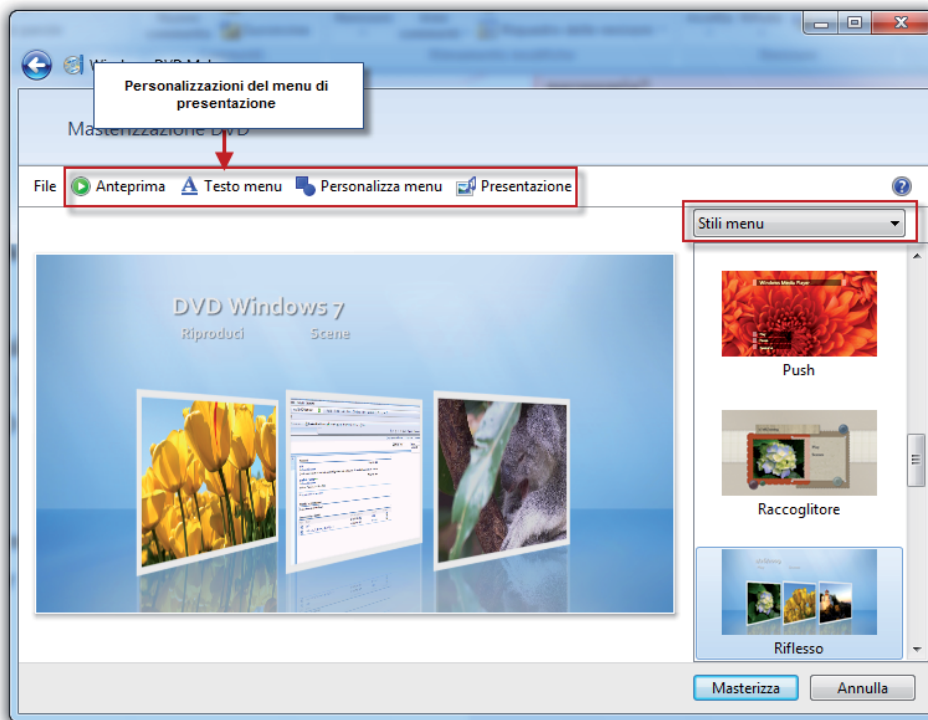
Windows DVD Maker

Personalizzazioni del menu di presentazione

Masterizzazione DVD

File Anteprima Testo menu Personalizza menu Presentazione

Stili menu

DVD Windows 7
Riproduci Scene

Push

Raccoglitore

Riflesso

Masterizza Annulla